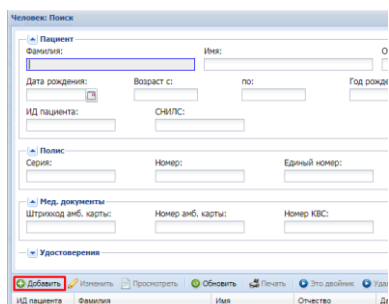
Человек: Поиск

Пациент
Фамилия:
Имя:
О

Дата рождения:
Возраст с:
по:
Год рожде

ИД пациента:
СНИЛС:

Полис
Серия:
Номер:
Единый номер:

Мед. документы
Штрихкод амб. карты:
Номер амб. карты:
Номер КВС:

Удостоверения

Добавить
Изменить
Просмотреть
Обновить
Печать
Это двойник
Удал

| ИД пациента | Фамилия | Имя | Отчество | Дата р |
|---|---|---|---|---|